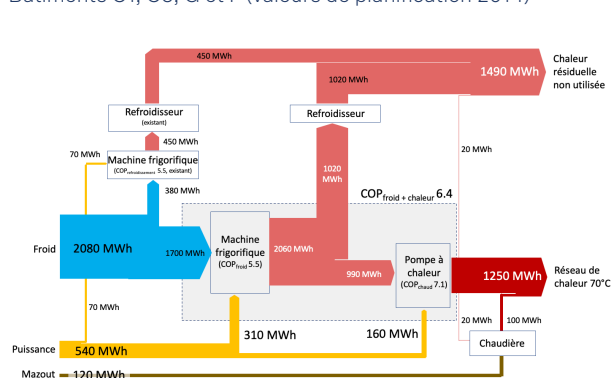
Bâtiments C1, C3, C5 et F (valeurs de planification 2014)

450 MWh

1020 MWh

1490 MWh

Chaleur résiduelle non utilisée

Refroidisseur
(existant)

Refroidisseur

450 MWh

70 MWh

Machine frigorifique
(COP$_{refroidissement}$ 5.5, existant)

380 MWh

1020 MWh

20 MWh

COP$_{froid + chaleur}$ 6.4

Froid

2080 MWh

1700 MWh

Machine frigorifique
(COP$_{froid}$ 5.5)

2060 MWh

990 MWh

Pompe à chaleur
(COP$_{chaud}$ 7.1)

1250 MWh

Réseau de chaleur 70°C

70 MWh

20 MWh

100 MWh

310 MWh

160 MWh

Chaudière

Puissance

540 MWh

Mazout

120 MWh